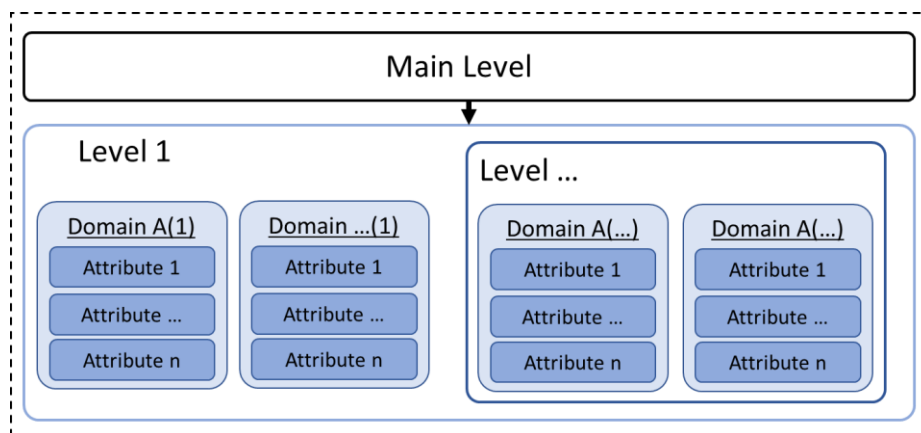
Main Level

Level 1

Domain A(1)
Attribute 1
Attribute …
Attribute n

Domain …(1)
Attribute 1
Attribute …
Attribute n

Level …

Domain A(…)
Attribute 1
Attribute …
Attribute n

Domain A(…)
Attribute 1
Attribute …
Attribute n